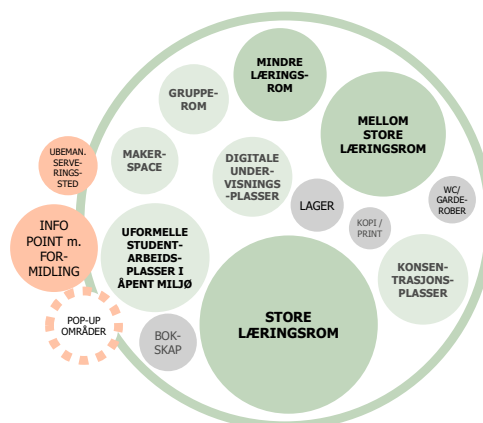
MINDRE LÆRINGS-ROM

GRUPPE-ROM

MELLOM STORE LÆRINGSROM

UBEMAN. SERVE-RINGS-STED

MAKER-SPACE

DIGITALE UNDER-VISNINGS-PLASSER

LAGER

WC/ GARDE-ROBER

INFO POINT m. FOR-MIDLING

UFORMELLE STUDENT-ARBEIDS-PLASSER I ÅPENT MILJØ

KOPI / PRINT

KONSEN-TRASJONS-PLASSER

POP-UP OMRÅDER

BOK-SKAP

STORE LÆRINGSROM